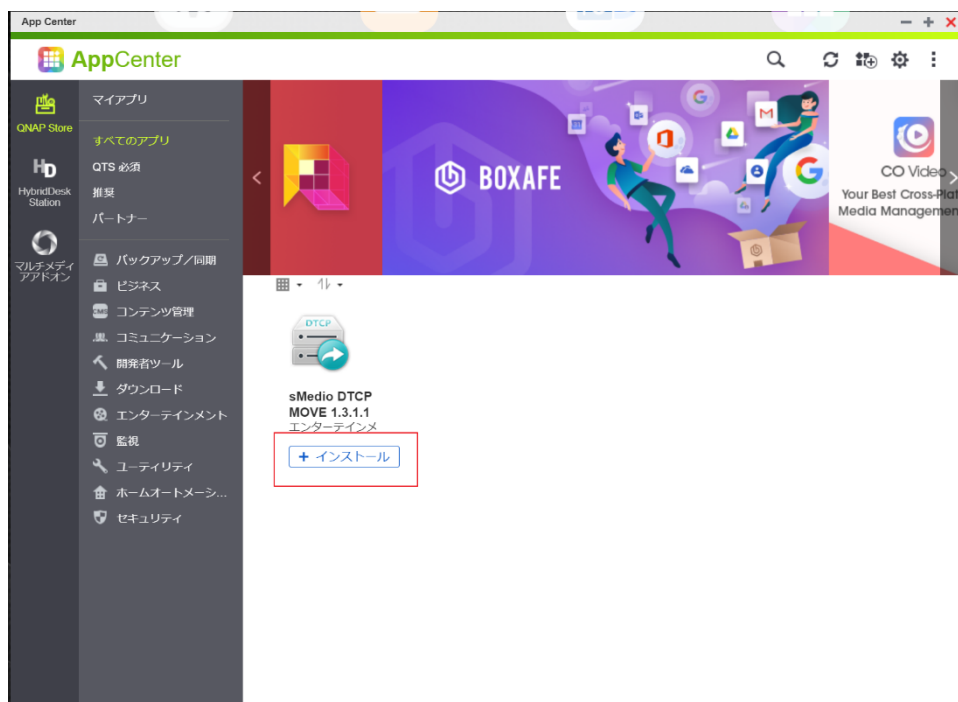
App Center

AppCenter

QNAP Store

HybridDesk Station

マルチメディアアドオン

マイアプリ

すべてのアプリ
QTS 必須
推奨
パートナー

バックアップ／同期
ビジネス
コンテンツ管理
コミュニケーション
開発者ツール
ダウンロード
エンターテインメント
監視
ユーティリティ
ホームオートメーシ...
セキュリティ

BOXAFE

CO Video
Your Best Cross-Plat
Media Managem

DTCP

sMedio DTCP MOVE 1.3.1.1
エンターテインメ

+ インストール